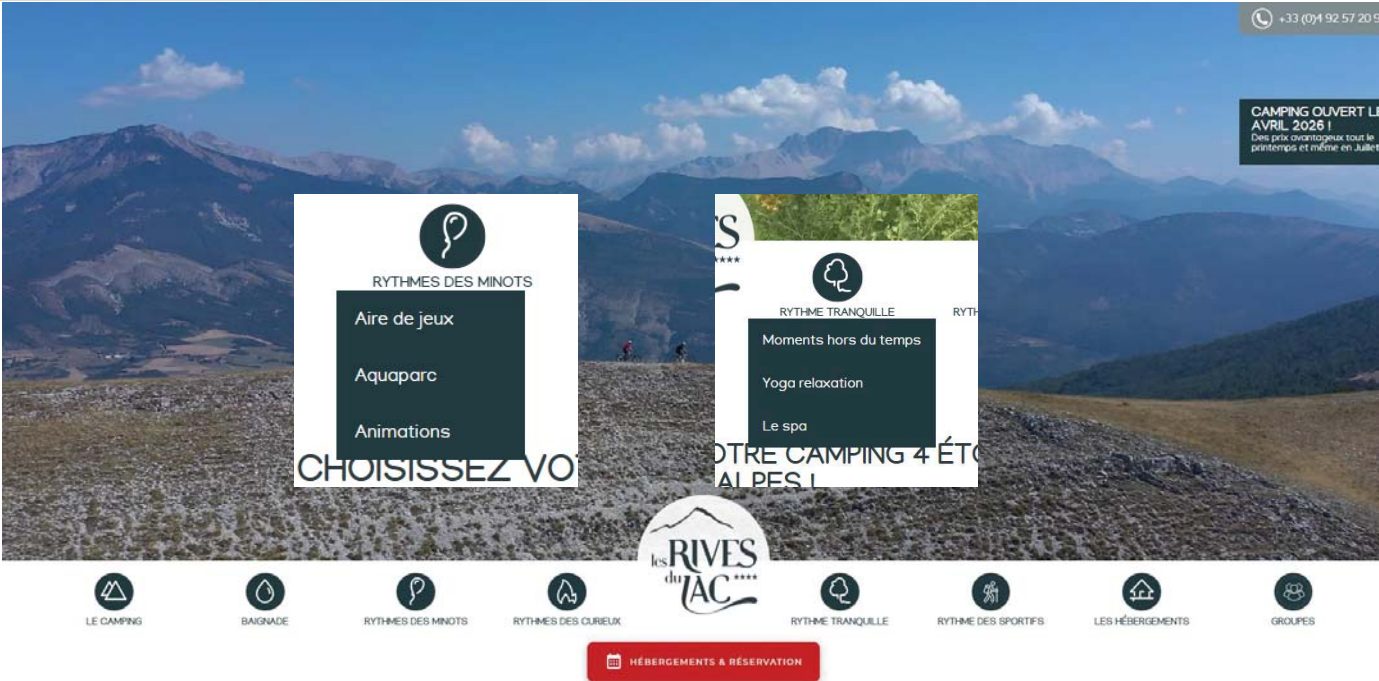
+33 (0)4 92 57 20 5

CAMPING OUVERT LE AVRIL 2026 !
Des prix avantageux tout le printemps et même en Juillet

RYTHMES DES MINOTS

Aire de jeux

Aquaparc

Animations

CHOISISSEZ VO

RYTHME TRANQUILLE

RYTH

Moments hors du temps

Yoga relaxation

Le spa

OTRE CAMPING 4 ÉTO
ALPES !

les RIVES du LAC ****

LE CAMPING

BAIGNADE

RYTHMES DES MINOTS

RYTHMES DES CURIEUX

RYTHME TRANQUILLE

RYTHME DES SPORTIFS

LES HÉBERGEMENTS

GROUPES

HÉBERGEMENTS & RÉSERVATION